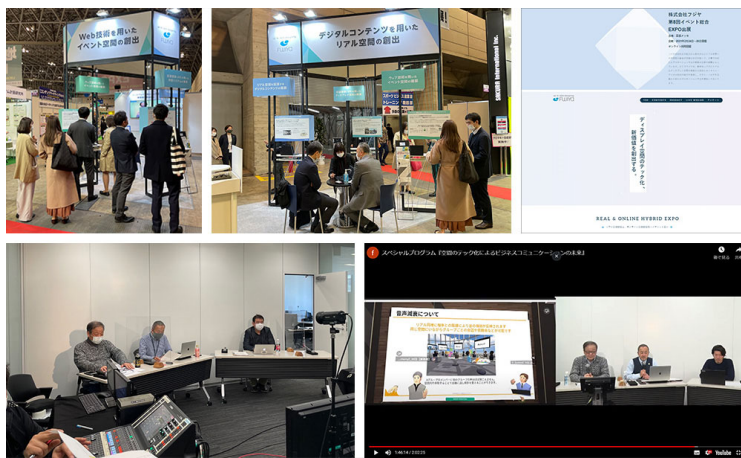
Web技術を用いたイベント空間の創出

デジタルコンテンツを用いたリアル空間の創出

株式会社フジヤ
第8回イベント総合EXPO出展

FUJIYA

ディスプレイ空間のデジタル化、新領域を創出する。

REAL & ONLINE HYBRID EXPO

スペシャルプログラム『空間のテック化によるビジネスコミュニケーションの未来』

音声開発について

1:46:14 / 2:32:25